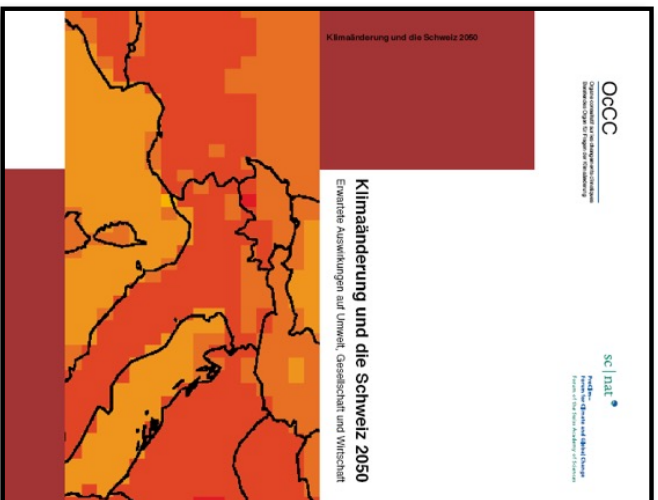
Klimaänderung und die Schweiz 2050

OcCC
Organe consultatif sur les changements climatiques
Beratendes Organ für Fragen der Klimaänderung

Klimaänderung und die Schweiz 2050
Erwartete Auswirkungen auf Umwelt, Gesellschaft und Wirtschaft

sc | nat
ProClim-
Forum for Climate and Global Change
Forum of the Swiss Academy of Sciences